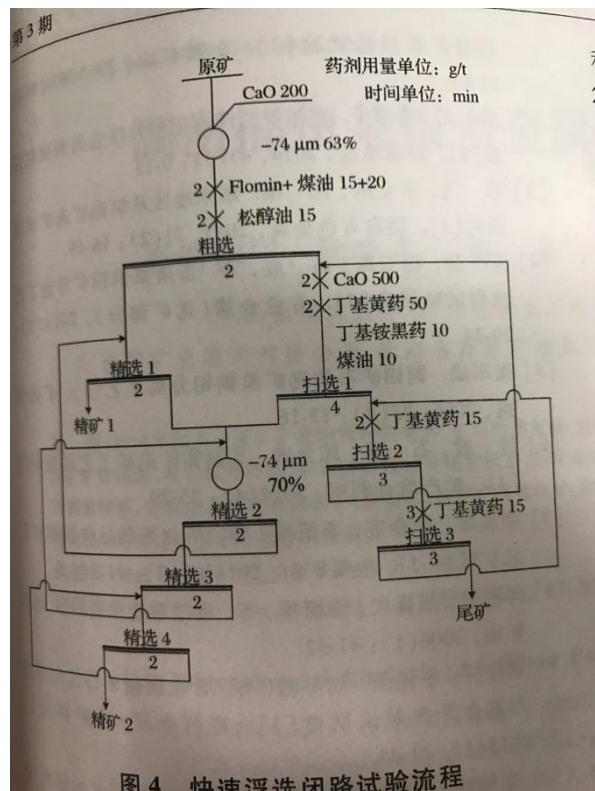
第3期

原矿

药剂用量单位：g/t

时间单位：min

CaO 200

–74 μm 63%

2 Flomin+ 煤油 15+20

2 松醇油 15

粗选

2

2 CaO 500

2 丁基黄药 50

丁基铵黑药 10

煤油 10

精选 1

2

精矿 1

扫选 1

4

2 丁基黄药 15

–74 μm

70%

扫选 2

3

精选 2

2

3 丁基黄药 15

扫选 3

3

精选 3

2

尾矿

精选 4

2

精矿 2

图 4 快速浮选闭路试验流程